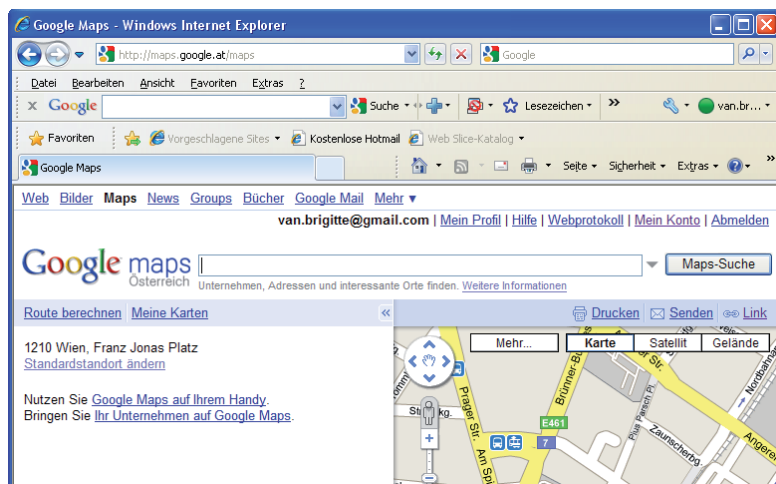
Google Maps - Windows Internet Explorer

http://maps.google.at/maps

Google

Datei Bearbeiten Ansicht Favoriten Extras ?

Google

Suche

Lesezeichen

van.br...

Favoriten

Vorgeschlagene Sites

Kostenlose Hotmail

Web Slice-Katalog

Google Maps

Seite

Sicherheit

Extras

Web Bilder Maps News Groups Bücher Google Mail Mehr ▾

van.brigitte@gmail.com | Mein Profil | Hilfe | Webprotokoll | Mein Konto | Abmelden

Google maps Österreich

Maps-Suche

Unternehmen, Adressen und interessante Orte finden. Weitere Informationen

Route berechnen Meine Karten

«

Drucken Senden Link

1210 Wien, Franz Jonas Platz
Standardstandort ändern

Nutzen Sie Google Maps auf Ihrem Handy.
Bringen Sie Ihr Unternehmen auf Google Maps.

Mehr...

Karte

Satellit

Gelände

Brünner-B

Prager Str.

Am Sp

E461

7

Pius Parsch Pl.

Zaunscherbg

Angerer

Nordbahn

Str. kg.

Pius Pars